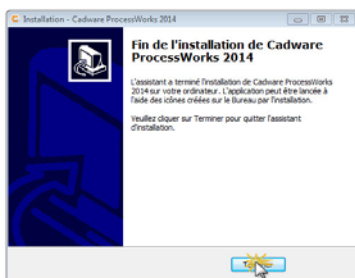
Installation - Cadware ProcessWorks 2014

Fin de l'installation de Cadware ProcessWorks 2014

L'assistant a terminé l'installation de Cadware ProcessWorks 2014 sur votre ordinateur. L'application peut être lancée à l'aide des icônes créées sur le Bureau par l'installation.

Veuillez cliquer sur Terminer pour quitter l'assistant d'installation.

T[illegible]